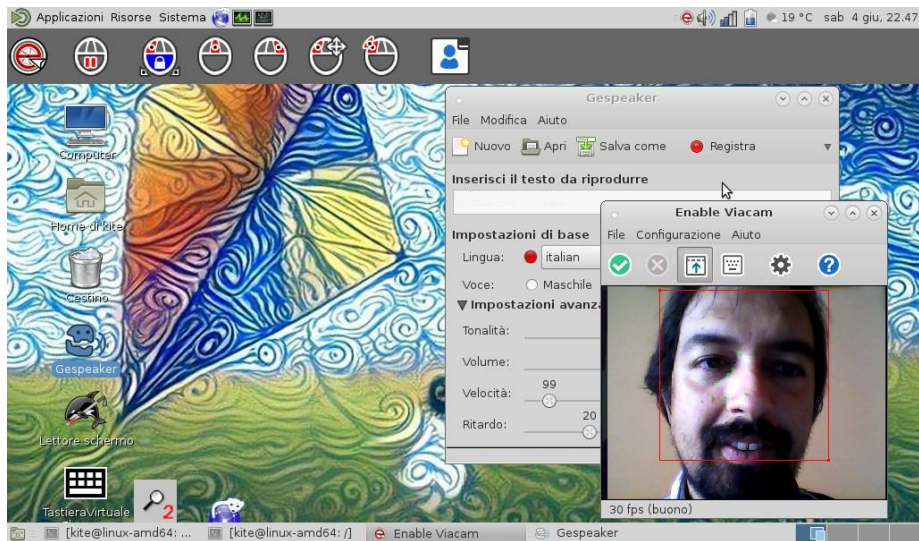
Applicazioni Risorse Sistema

19 °C sab 4 giu, 22.47

Computer

Home di kite

Cestino

Gespeaker

Lettore schermo

TastieraVirtuale

2

Gespeaker

File Modifica Aiuto

Nuovo Apri Salva come Registra

Inserisci il testo da riprodurre

Impostazioni di base

Lingua: italian

Voce: Maschile

▼ Impostazioni avanz

Tonalità:

Volume:

Velocità: 99

Ritardo: 20

Enable Viacam

File Configurazione Aiuto

30 fps (buono)

[kite@linux-amd64: ... [kite@linux-amd64: /] Enable Viacam Gespeaker